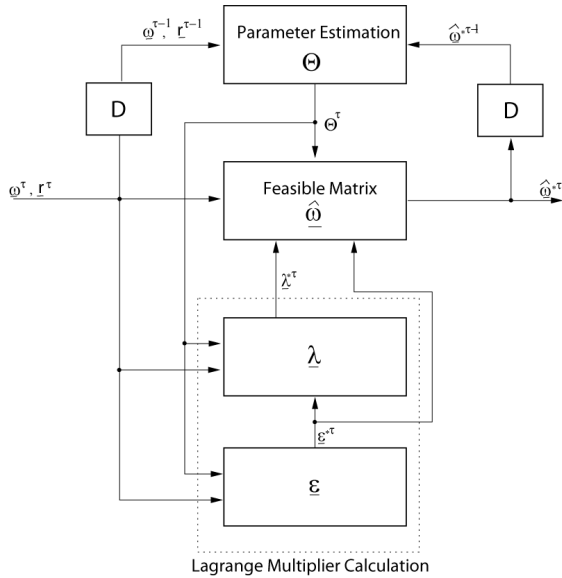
$\underline{\omega}^{\tau-1}$, $\underline{r}^{\tau-1}$

Parameter Estimation

$\Theta$

$\hat{\underline{\omega}}^{*\tau-1}$

D

D

$\Theta^{\tau}$

$\underline{\omega}^{\tau}$, $\underline{r}^{\tau}$

Feasible Matrix

$\hat{\underline{\omega}}$

$\hat{\underline{\omega}}^{*\tau}$

$\underline{\lambda}^{*\tau}$

$\underline{\lambda}$

$\underline{\varepsilon}^{*\tau}$

$\underline{\varepsilon}$

Lagrange Multiplier Calculation